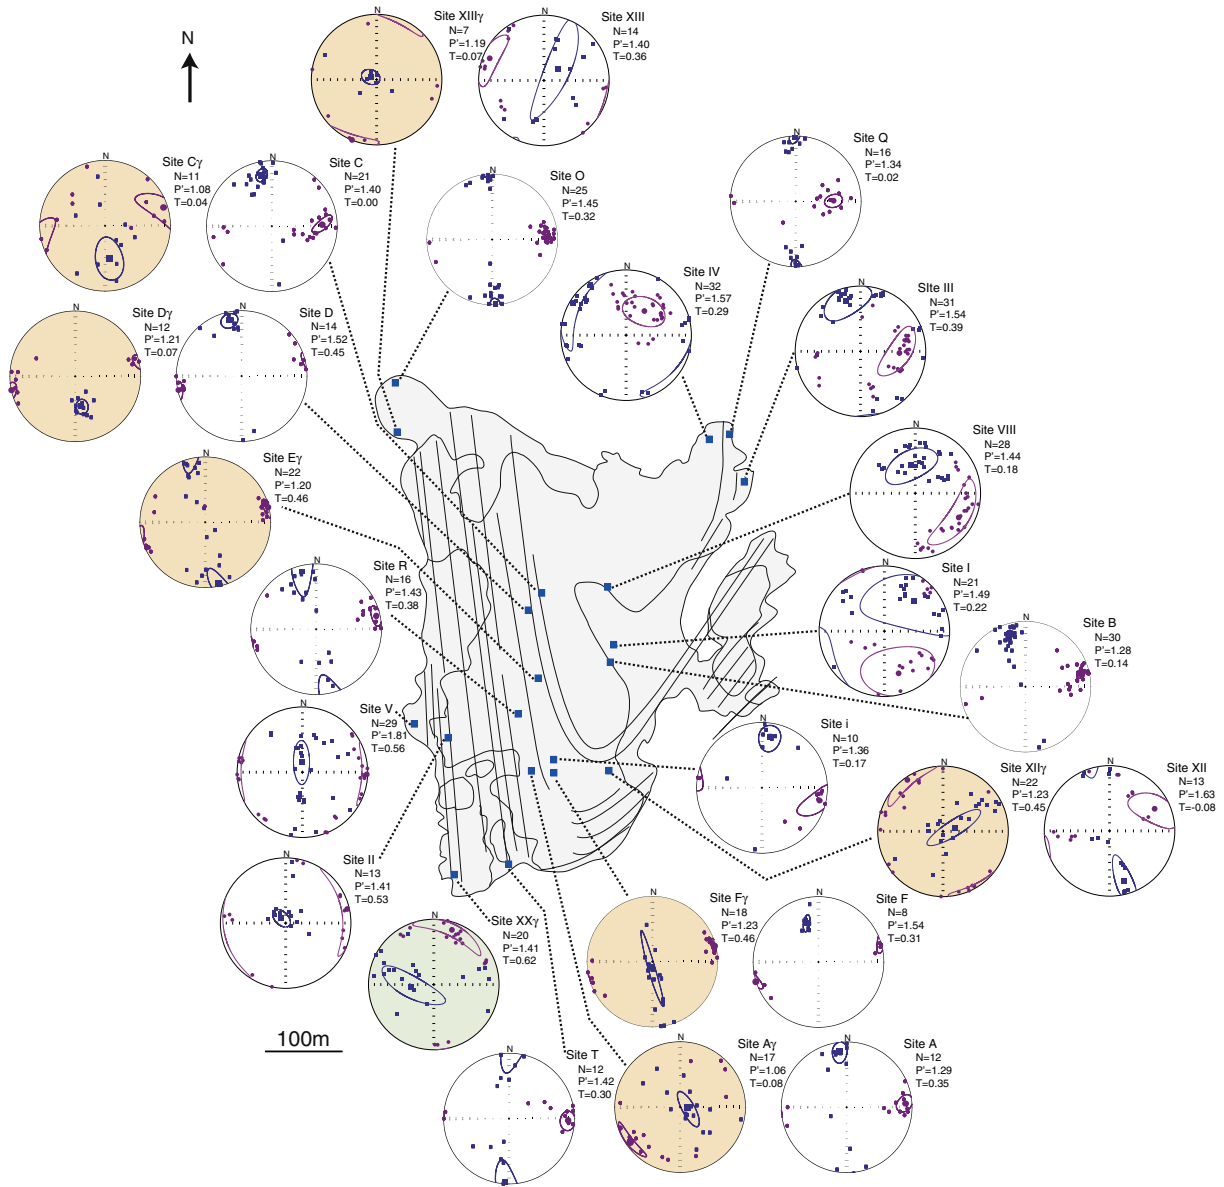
N

N
Site XIIIγ
N=7
P'=1.19
T=0.07

N
Site XIII
N=14
P'=1.40
T=0.36

N
Site Cγ
N=11
P'=1.08
T=0.04

N
Site C
N=21
P'=1.40
T=0.00

Site O
N=25
P'=1.45
T=0.32

N
Site Q
N=16
P'=1.34
T=0.02

N
Site IV
N=32
P'=1.57
T=0.29

N
SIte III
N=31
P'=1.54
T=0.39

N
Site Dγ
N=12
P'=1.21
T=0.07

Site D
N=14
P'=1.52
T=0.45

N
Site Eγ
N=22
P'=1.20
T=0.46

N
Site VIII
N=28
P'=1.44
T=0.18

N
Site R
N=16
P'=1.43
T=0.38

Site I
N=21
P'=1.49
T=0.22

Site B
N=30
P'=1.28
T=0.14

N
Site V
N=29
P'=1.81
T=0.56

N
Site i
N=10
P'=1.36
T=0.17

N
Site XIIγ
N=22
P'=1.23
T=0.45

Site XII
N=13
P'=1.63
T=-0.08

N
Site II
N=13
P'=1.41
T=0.53

N
Site XXγ
N=20
P'=1.41
T=0.62

Site Fγ
N=18
P'=1.23
T=0.46

Site F
N=8
P'=1.54
T=0.31

100m

N
Site T
N=12
P'=1.42
T=0.30

N
Site Aγ
N=17
P'=1.06
T=0.08

Site A
N=12
P'=1.29
T=0.35